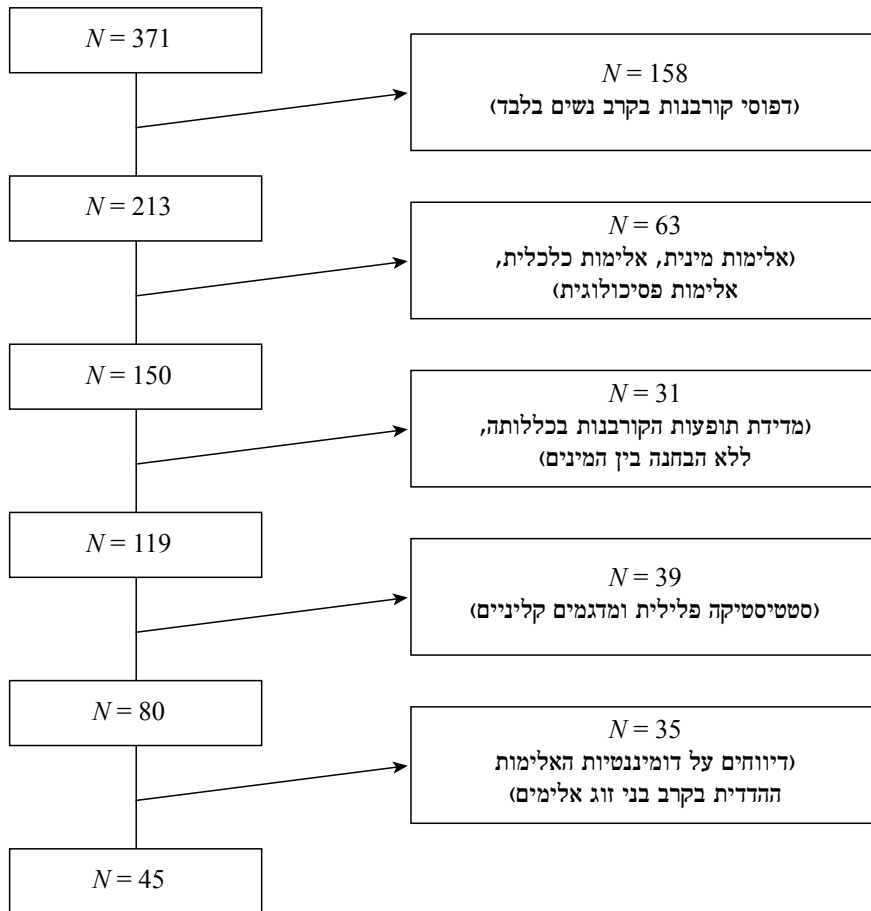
$N = 371$

$N = 158$
(דפוסי קורבנות בקרב נשים בלבד)

$N = 213$

$N = 63$
(אלימות מינית, אלימות כלכלית, אלימות פסיכולוגית)

$N = 150$

$N = 31$
(מדידת תופעות הקורבנות בכללותה, ללא הבחנה בין המינים)

$N = 119$

$N = 39$
(סטטיסטיקה פלילית ומדגמים קליניים)

$N = 80$

$N = 35$
(דיווחים על דומיננטיות האלימות ההדדית בקרב בני זוג אלימים)

$N = 45$